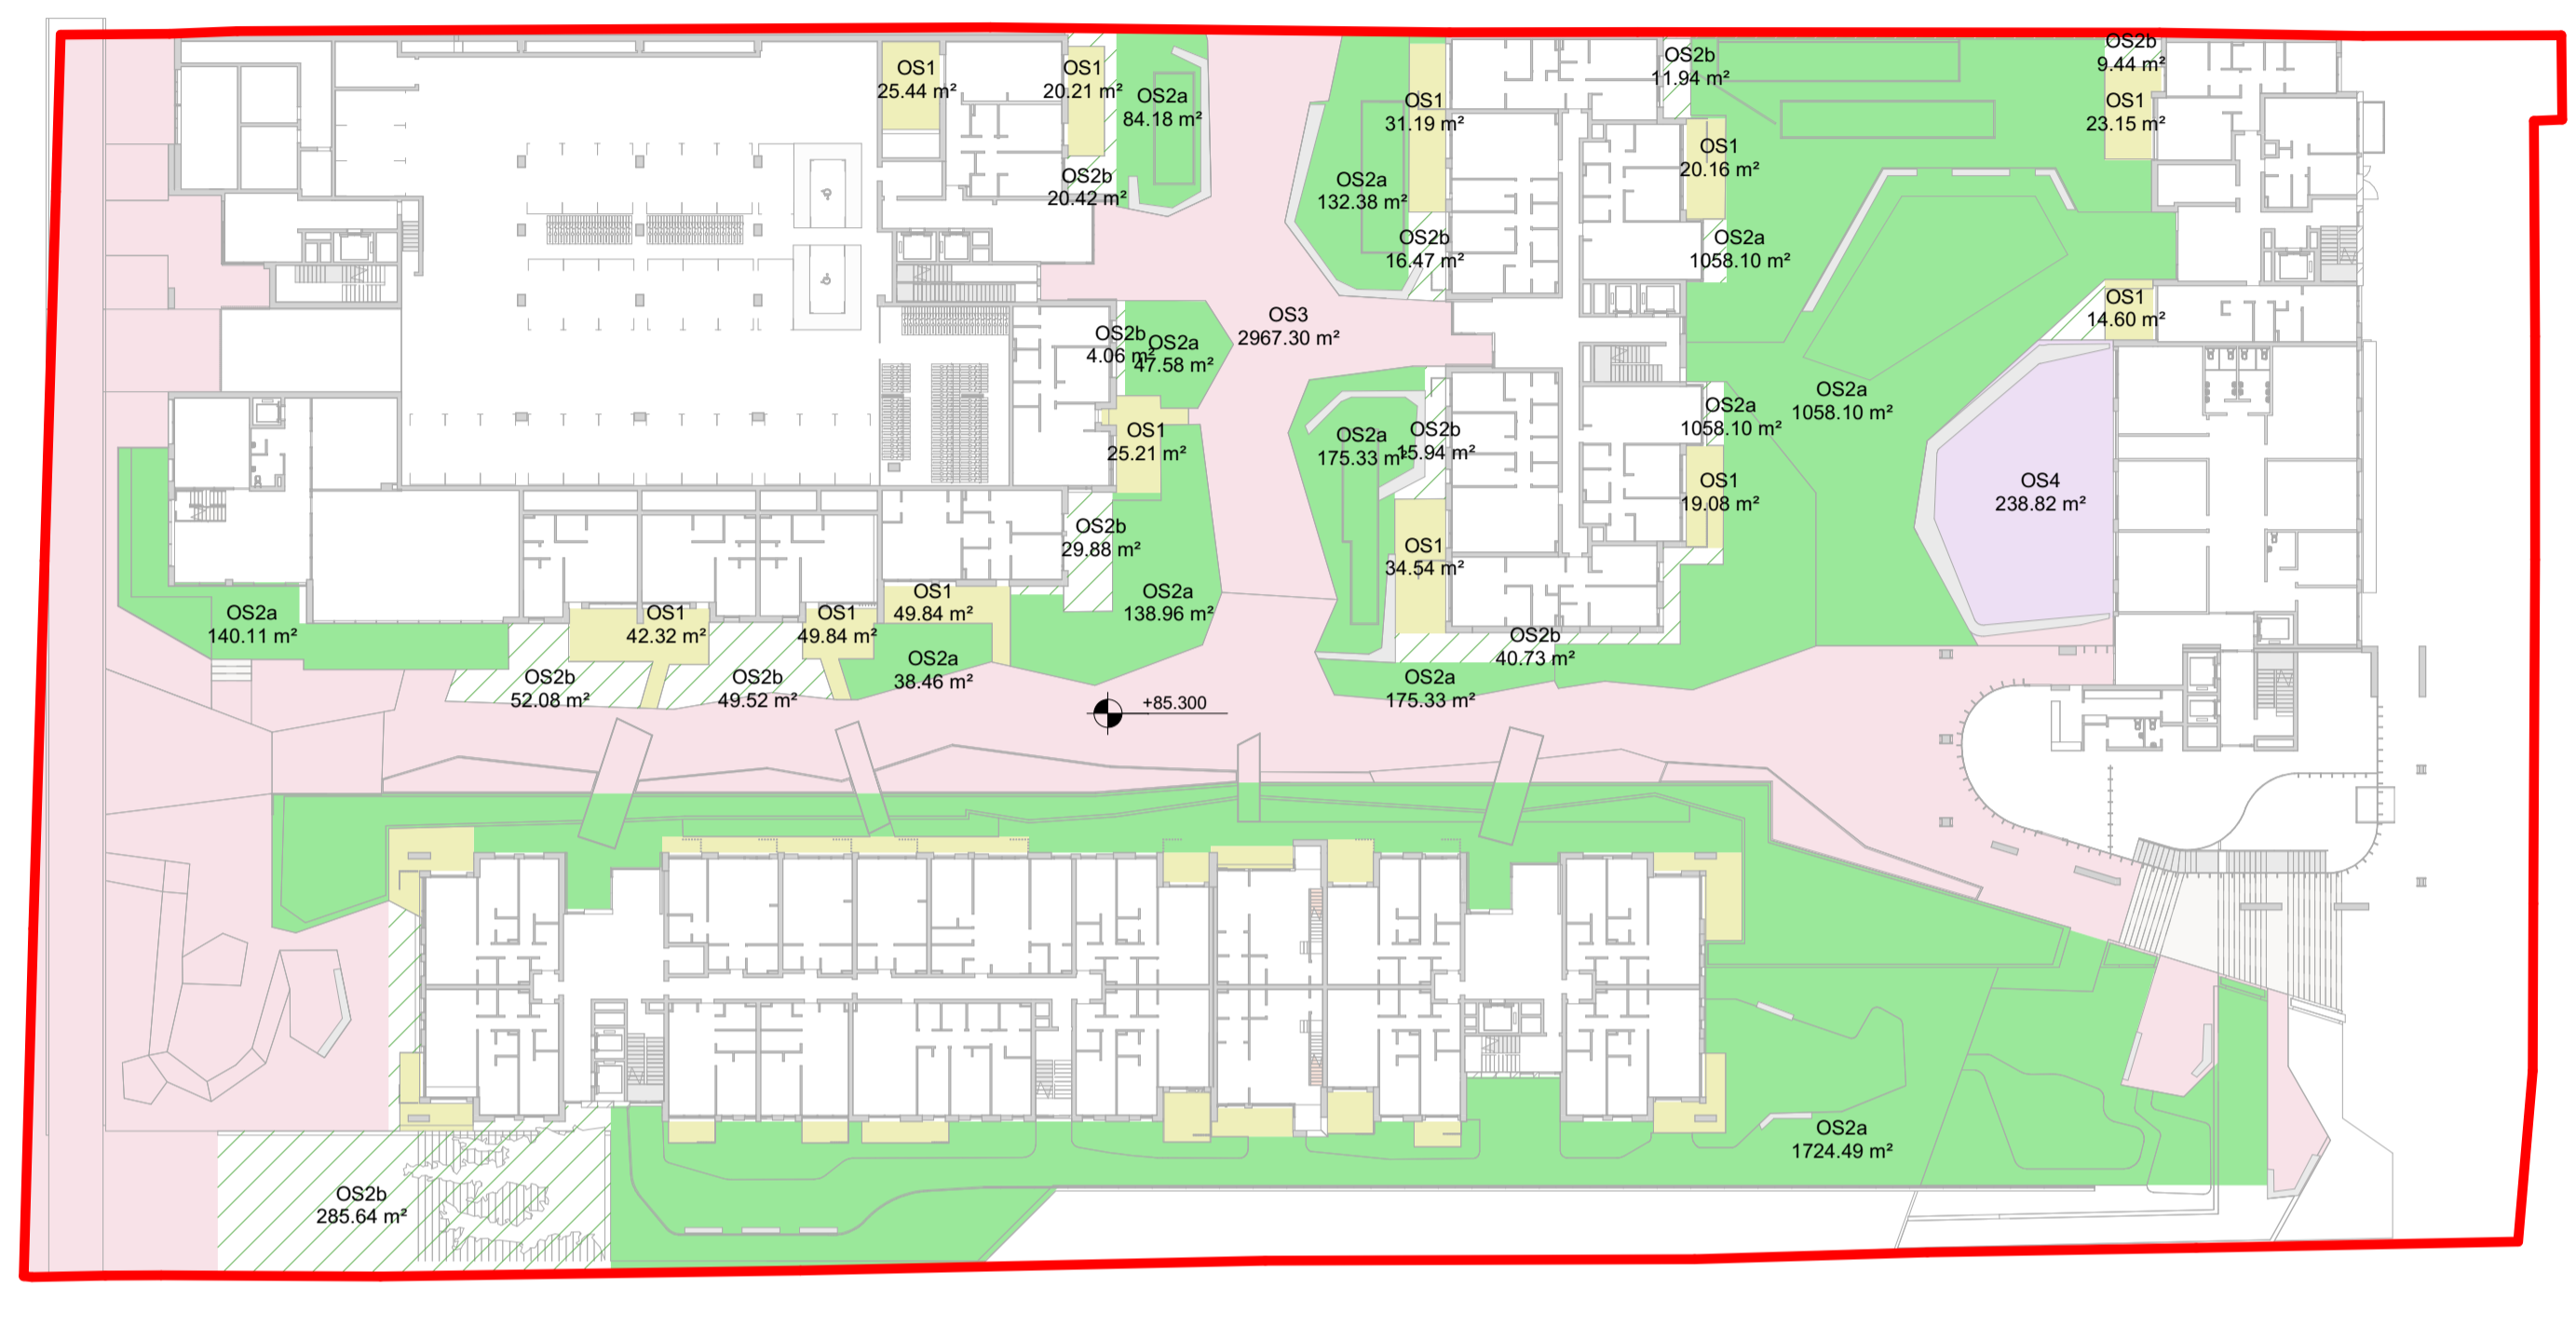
OS1
25.44 m²

OS1
20.21 m²

OS2a
84.18 m²

OS2b
20.42 m²

OS2b
11.94 m²

OS2b
9.44 m²

OS1
31.19 m²

OS1
23.15 m²

OS1
20.16 m²

OS2a
132.38 m²

OS2b
16.47 m²

OS2a
1058.10 m²

OS3
2967.30 m²

OS1
14.60 m²

OS2b
4.06 m²

OS2a
47.58 m²

OS2a
1058.10 m²

OS2a
1058.10 m²

OS1
25.21 m²

OS2a
175.33 m²

OS2b
15.94 m²

OS4
238.82 m²

OS1
19.08 m²

OS2b
29.88 m²

OS1
34.54 m²

OS1
49.84 m²

OS2a
138.96 m²

OS2a
140.11 m²

OS1
42.32 m²

OS1
49.84 m²

OS2b
40.73 m²

OS2a
38.46 m²

OS2b
52.08 m²

OS2b
49.52 m²

OS2a
175.33 m²

+85.300

OS2a
1724.49 m²

OS2b
285.64 m²